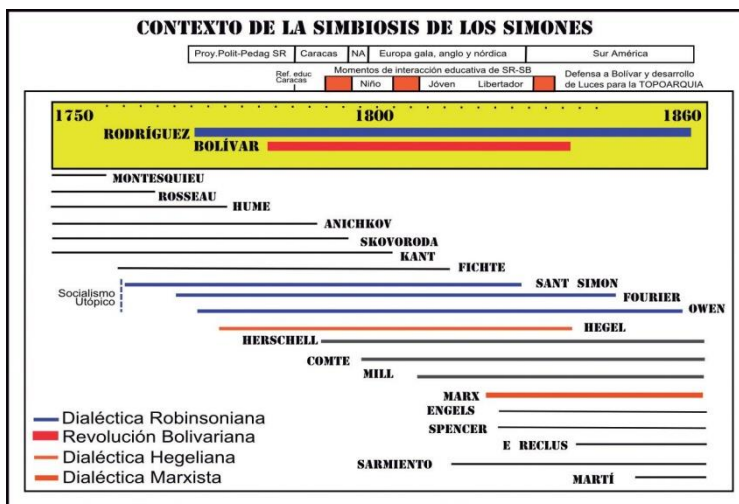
CONTEXTO DE LA SIMBIOSIS DE LOS SIMONES

| Proy.Polit-Pedag SR | Caracas | NA | Europa gala, anglo y nórdica | Sur América |
|---|---|---|---|---|

Ref. educ Caracas

Momentos de interacción educativa de SR-SB

Niño

Jóven

Libertador

Defensa a Bolívar y desarrollo de Luces para la TOPOARQUIA

1750

1800

1860

RODRÍGUEZ

BOLÍVAR

MONTESQUIEU

ROSSEAU

HUME

ANICHKOV

SKOVORODA

KANT

FICHTE

Socialismo Utópico

SANT SIMON

FOURIER

OWEN

HEGEL

HERSCHELL

COMTE

MILL

MARX

ENGELS

SPENCER

E RECLUS

SARMIENTO

MARTÍ

Dialéctica Robinsoniana

Revolución Bolivariana

Dialéctica Hegeliana

Dialéctica Marxista